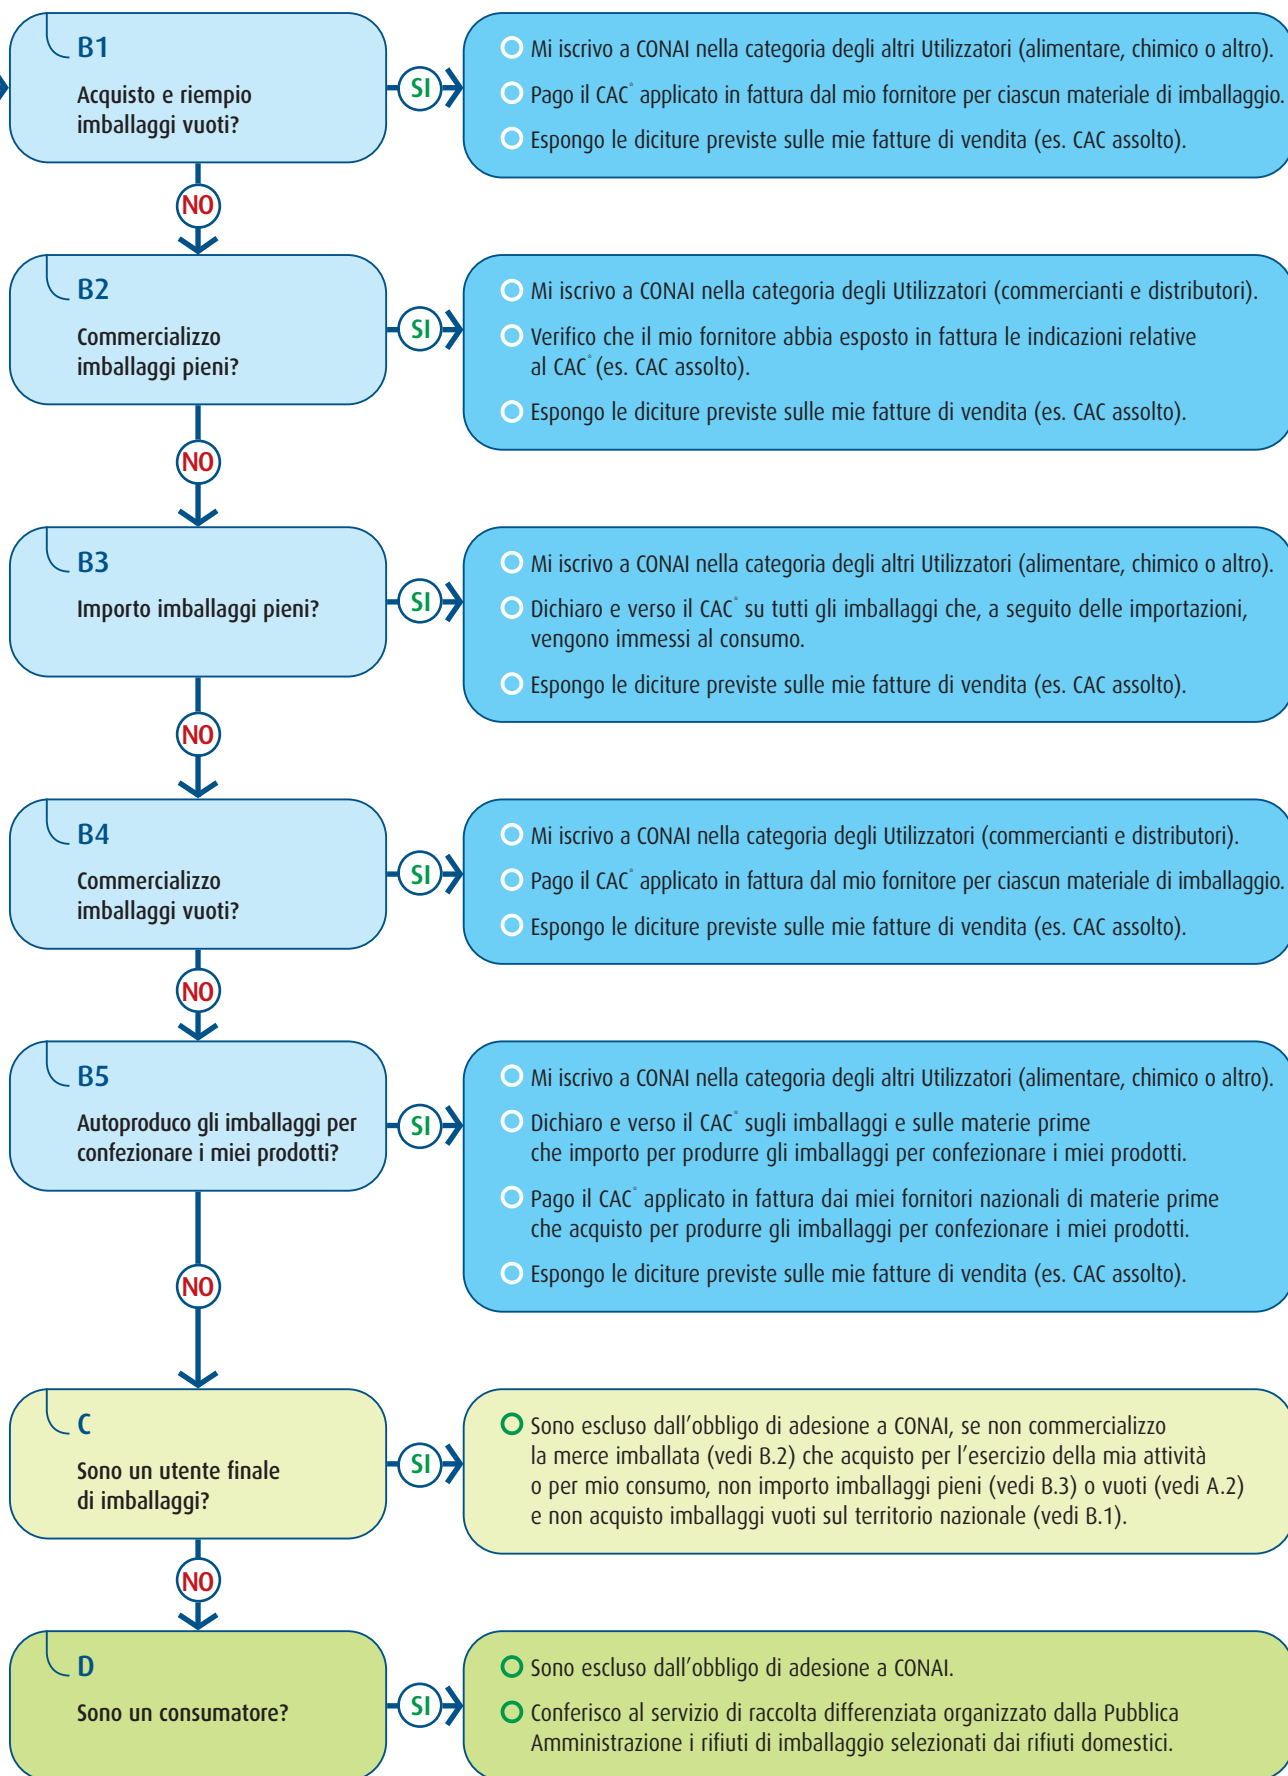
B1
Acquisto e riempio imballaggi vuoti?

SI

Mi iscrivo a CONAI nella categoria degli altri Utilizzatori (alimentare, chimico o altro).
Pago il CAC* applicato in fattura dal mio fornitore per ciascun materiale di imballaggio.
Espongo le diciture previste sulle mie fatture di vendita (es. CAC assolto).

NO

B2
Commercializzo imballaggi pieni?

SI

Mi iscrivo a CONAI nella categoria degli Utilizzatori (commercianti e distributori).
Verifico che il mio fornitore abbia esposto in fattura le indicazioni relative al CAC* (es. CAC assolto).
Espongo le diciture previste sulle mie fatture di vendita (es. CAC assolto).

NO

B3
Importo imballaggi pieni?

SI

Mi iscrivo a CONAI nella categoria degli altri Utilizzatori (alimentare, chimico o altro).
Dichiaro e verso il CAC* su tutti gli imballaggi che, a seguito delle importazioni, vengono immessi al consumo.
Espongo le diciture previste sulle mie fatture di vendita (es. CAC assolto).

NO

B4
Commercializzo imballaggi vuoti?

SI

Mi iscrivo a CONAI nella categoria degli Utilizzatori (commercianti e distributori).
Pago il CAC* applicato in fattura dal mio fornitore per ciascun materiale di imballaggio.
Espongo le diciture previste sulle mie fatture di vendita (es. CAC assolto).

NO

B5
Autoproduco gli imballaggi per confezionare i miei prodotti?

SI

Mi iscrivo a CONAI nella categoria degli altri Utilizzatori (alimentare, chimico o altro).
Dichiaro e verso il CAC* sugli imballaggi e sulle materie prime che importo per produrre gli imballaggi per confezionare i miei prodotti.
Pago il CAC* applicato in fattura dai miei fornitori nazionali di materie prime che acquisto per produrre gli imballaggi per confezionare i miei prodotti.
Espongo le diciture previste sulle mie fatture di vendita (es. CAC assolto).

NO

C
Sono un utente finale di imballaggi?

SI

Sono escluso dall’obbligo di adesione a CONAI, se non commercializzo la merce imballata (vedi B.2) che acquisto per l’esercizio della mia attività o per mio consumo, non importo imballaggi pieni (vedi B.3) o vuoti (vedi A.2) e non acquisto imballaggi vuoti sul territorio nazionale (vedi B.1).

NO

D
Sono un consumatore?

SI

Sono escluso dall’obbligo di adesione a CONAI.
Conferisco al servizio di raccolta differenziata organizzato dalla Pubblica Amministrazione i rifiuti di imballaggio selezionati dai rifiuti domestici.